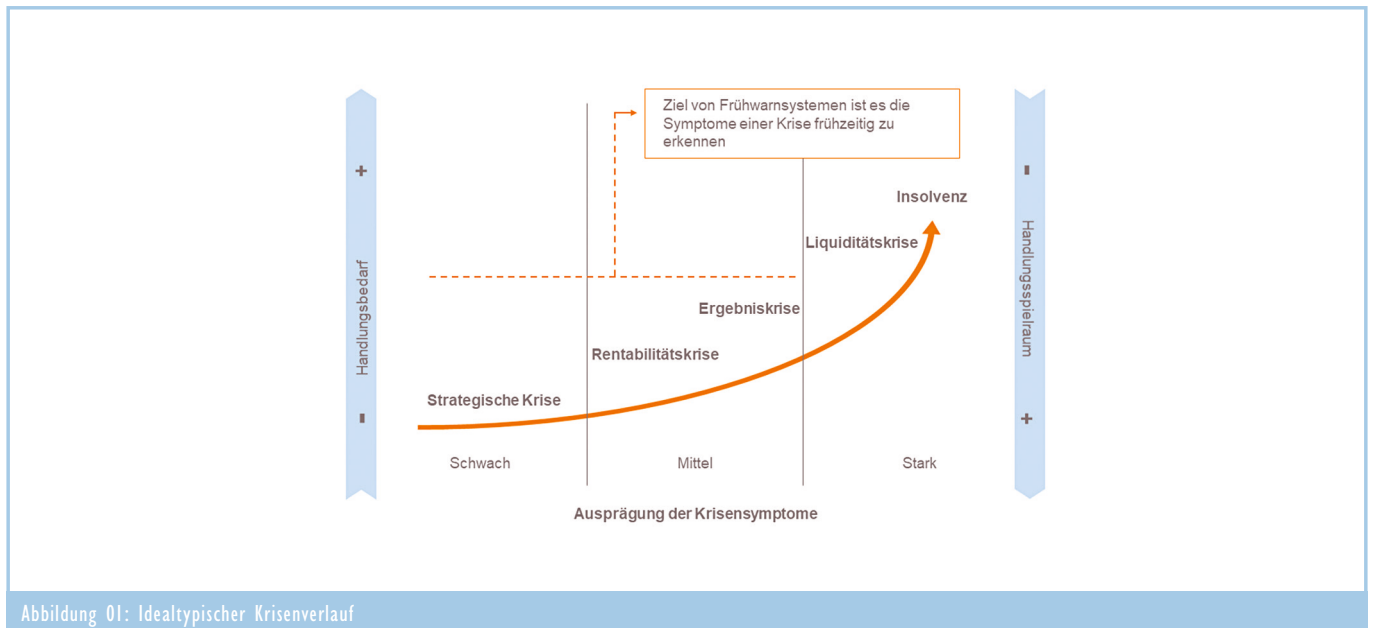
+

Handlungsbedarf

-

Ziel von Frühwarnsystemen ist es die Symptome einer Krise frühzeitig zu erkennen

-

Handlungsspielraum

+

Insolvenz

Liquiditätskrise

Ergebniskrise

Rentabilitätskrise

Strategische Krise

Schwach

Mittel

Stark

Ausprägung der Krisensymptome

Abbildung 01: Idealtypischer Krisenverlauf